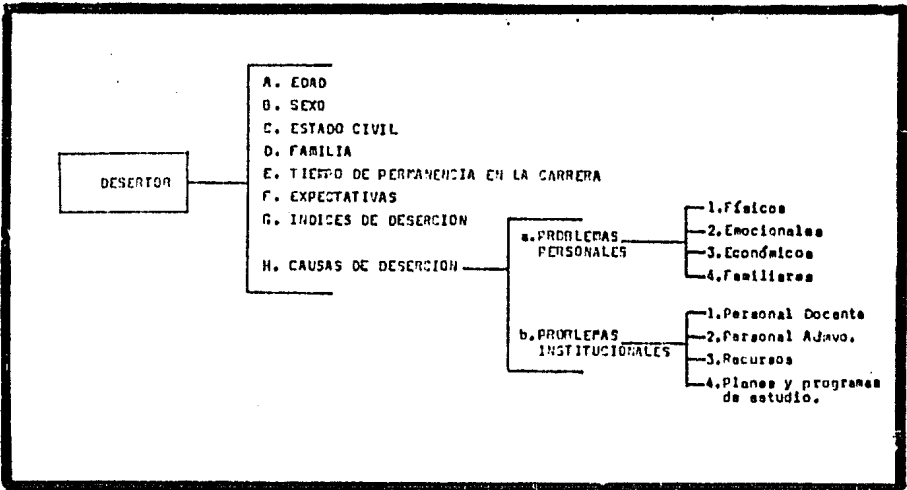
DESERTOR

A. EDAD
B. SEXO
C. ESTADO CIVIL
D. FAMILIA
E. TIEMPO DE PERMANENCIA EN LA CARRERA
F. EXPECTATIVAS
G. INDICES DE DESERCION
H. CAUSAS DE DESERCION

a. PROBLEMAS PERSONALES
1. Físicos
2. Emocionales
3. Económicos
4. Familiares

b. PROBLEMAS INSTITUCIONALES
1. Personal Docente
2. Personal Admvo.
3. Recursos
4. Planes y programas de estudio.